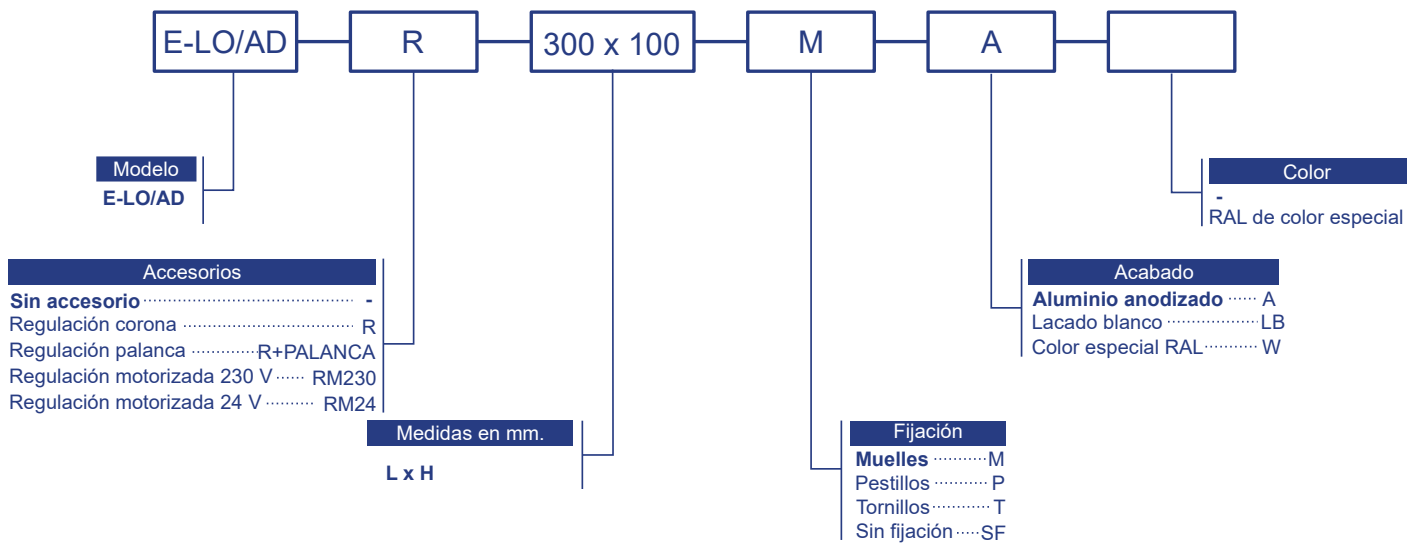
E-LO/AD R 300 x 100 M A

Modelo
E-LO/AD

Accesorios
Sin accesorio ............ -
Regulación corona ............ R
Regulación palanca ............ R+PALANCA
Regulación motorizada 230 V ...... RM230
Regulación motorizada 24 V ......... RM24

Medidas en mm.
L x H

Fijación
Muelles ........... M
Pestillos ........... P
Tornillos ........... T
Sin fijación ..... SF

Acabado
Aluminio anodizado ...... A
Lacado blanco ............ LB
Color especial RAL ......... W

Color
-
RAL de color especial